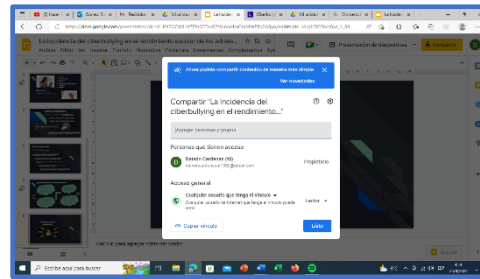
La incidencia del ciberbullying en el rendimiento escolar de los adoles...

Archivo Editar Ver Insertar Formato Diapositiva Organizar Herramientas Complementos Ayuda

Presentación de diapositivas

Compartir

Ahora podrás compartir contenido de manera más simple

Ver novedades

Compartir "La incidencia del ciberbullying en el rendimiento..."

Agregar personas y grupos

Personas que tienen acceso

Darwin Cardenas (tú)

Propietario

Acceso general

Cualquier usuario que tenga el vínculo

Cualquier usuario de Internet que tenga el vínculo puede verlo

Lector

Copiar vínculo

Listo

Haz clic para agregar notas del orador

Escribe aquí para buscar